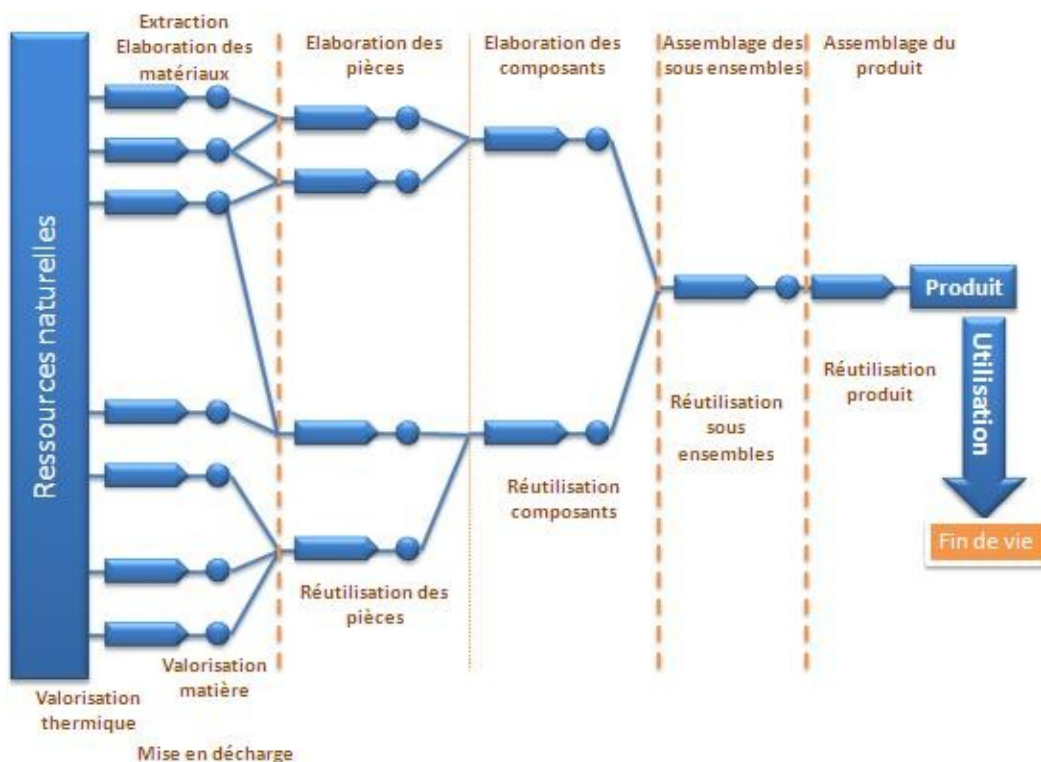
Extraction
Elaboration des matériaux

Elaboration des pièces

Elaboration des composants

Assemblage des sous ensembles

Assemblage du produit

Ressources naturelles

Produit

Utilisation

Réutilisation produit

Réutilisation sous ensembles

Réutilisation composants

Réutilisation des pièces

Fin de vie

Valorisation matière

Valorisation thermique

Mise en décharge